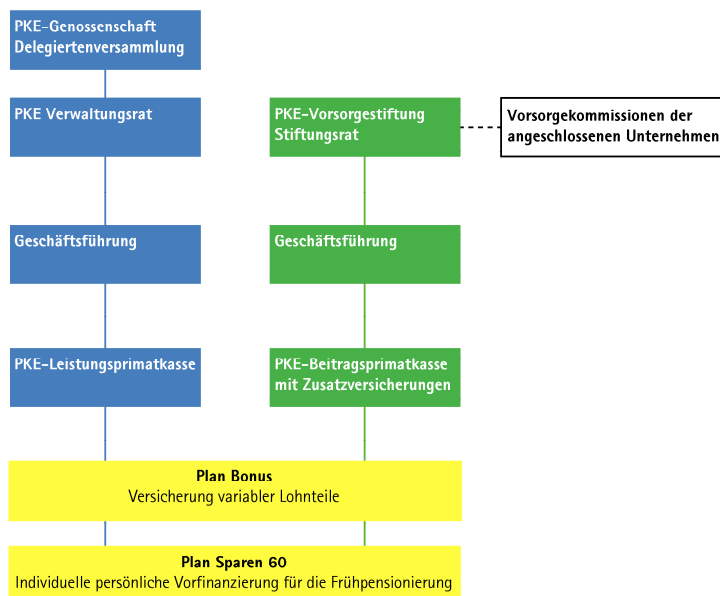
PKE-Genossenschaft
Delegiertenversammlung

PKE Verwaltungsrat

PKE-Vorsorgestiftung
Stiftungsrat

Vorsorgekommissionen der angeschlossenen Unternehmen

Geschäftsführung

Geschäftsführung

PKE-Leistungsprimatkasse

PKE-Beitragsprimatkasse
mit Zusatzversicherungen

Plan Bonus
Versicherung variabler Lohnteile

Plan Sparen 60
Individuelle persönliche Vorfinanzierung für die Frühpensionierung